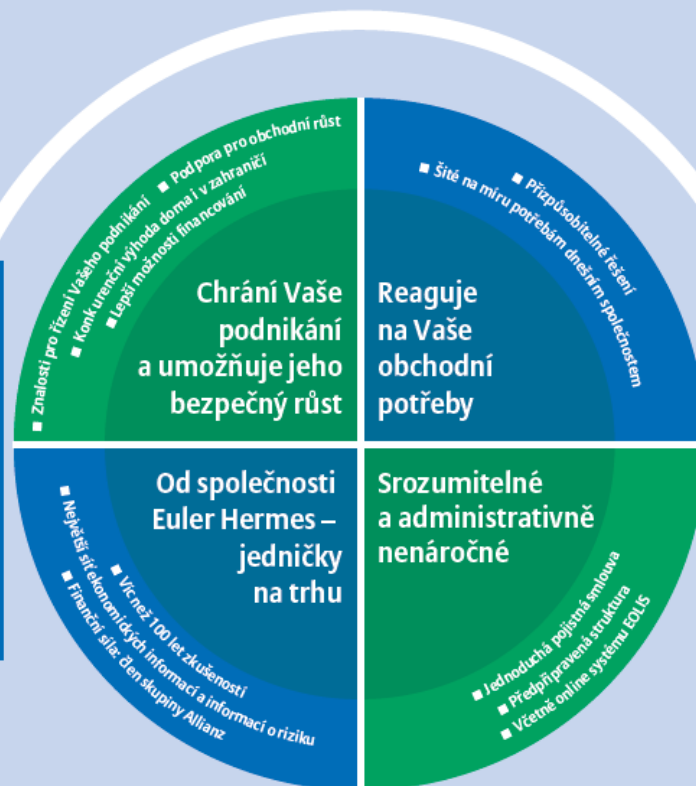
Chrání Vaše podnikání a umožňuje jeho bezpečný růst

Znalosti pro řízení Vašeho podnikání
Konkurenční výhoda doma i v zahraničí
Podpora pro obchodní růst
Lepší možnosti financování

Reaguje na Vaše obchodní potřeby

Přizpůsobitelné řešení
Šité na míru potřebám dnešním společnostem

Od společnosti Euler Hermes – jedničky na trhu

Víc než 100 let zkušeností
Největší síť ekonomických informací a informací o riziku
Finanční síla: člen skupiny Allianz

Srozumitelné a administrativně nenáročné

Jednoduchá pojistná smlouva
Předpřipravená struktura
Včetně online systému EOLIS